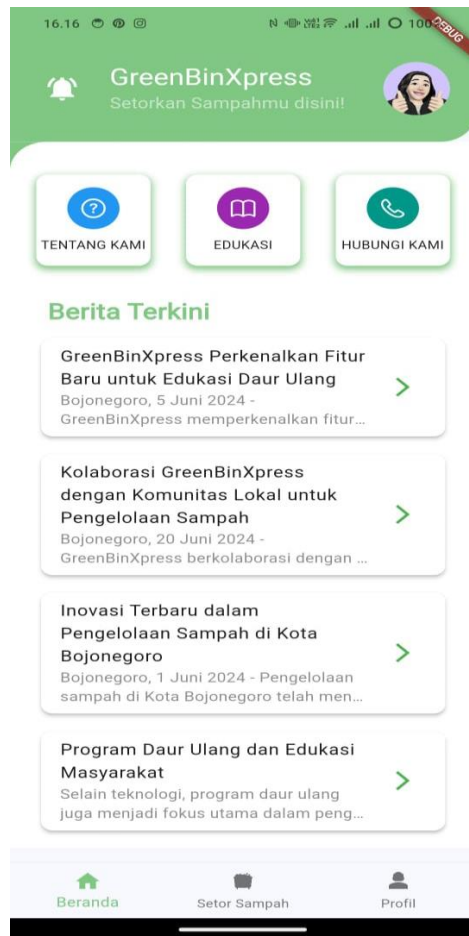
16.16 N 100 DEBUG

GreenBinXpress
Setorkan Sampahmu disini!

TENTANG KAMI
EDUKASI
HUBUNGI KAMI

Berita Terkini

GreenBinXpress Perkenalkan Fitur Baru untuk Edukasi Daur Ulang
Bojonegoro, 5 Juni 2024 - GreenBinXpress memperkenalkan fitur...

Kolaborasi GreenBinXpress dengan Komunitas Lokal untuk Pengelolaan Sampah
Bojonegoro, 20 Juni 2024 - GreenBinXpress berkolaborasi dengan ...

Inovasi Terbaru dalam Pengelolaan Sampah di Kota Bojonegoro
Bojonegoro, 1 Juni 2024 - Pengelolaan sampah di Kota Bojonegoro telah men...

Program Daur Ulang dan Edukasi Masyarakat
Selain teknologi, program daur ulang juga menjadi fokus utama dalam peng...

Beranda
Setor Sampah
Profil